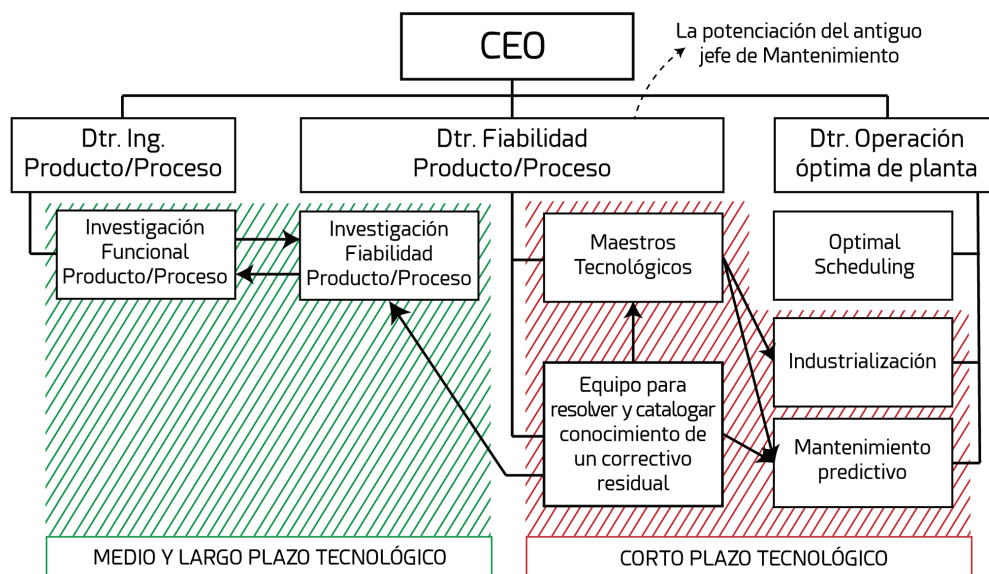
CEO

La potenciación del antiguo jefe de Mantenimiento

Dtr. Ing. Producto/Proceso

Dtr. Fiabilidad Producto/Proceso

Dtr. Operación óptima de planta

Investigación Funcional Producto/Proceso

Investigación Fiabilidad Producto/Proceso

Maestros Tecnológicos

Optimal Scheduling

Industrialización

Equipo para resolver y catalogar conocimiento de un correctivo residual

Mantenimiento predictivo

MEDIO Y LARGO PLAZO TECNOLÓGICO

CORTO PLAZO TECNOLÓGICO